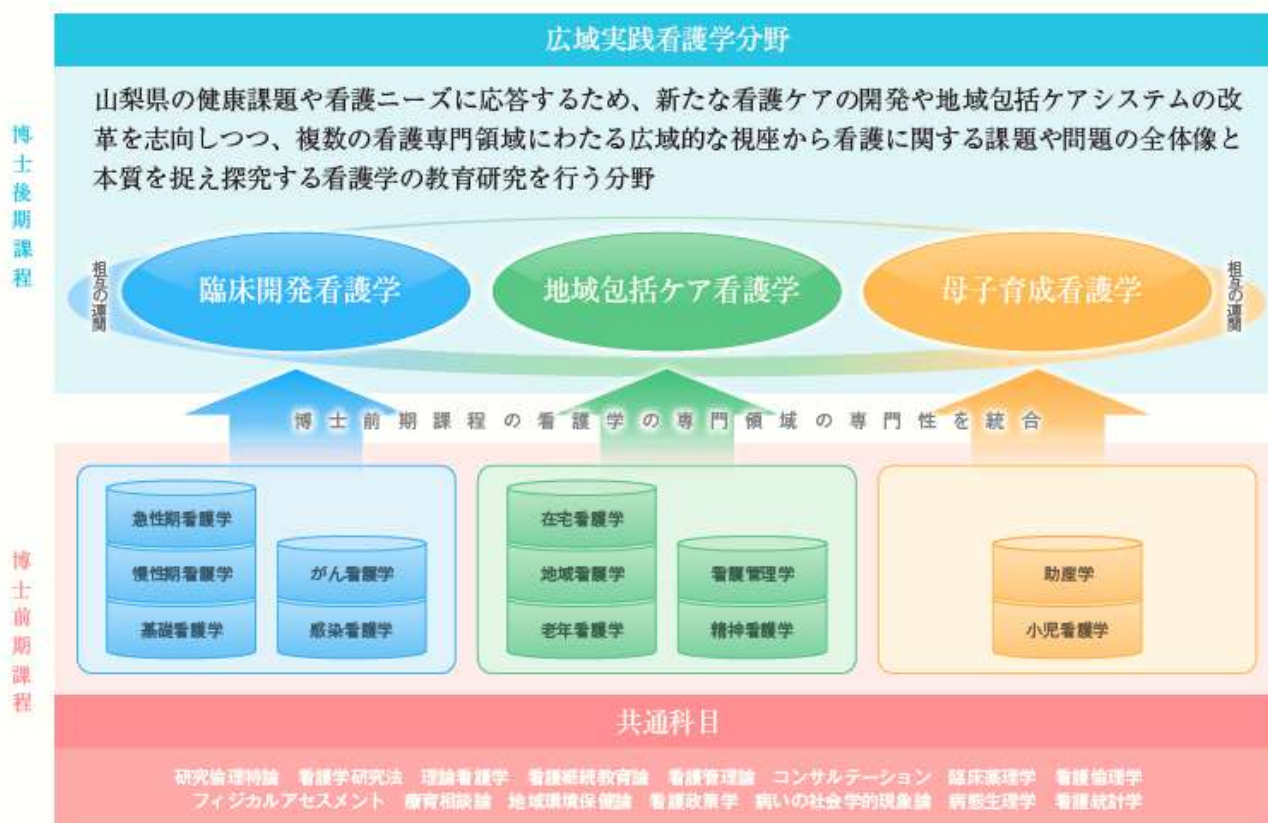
広域実践看護学分野

博士後期課程

山梨県の健康課題や看護ニーズに応答するため、新たな看護ケアの開発や地域包括ケアシステムの改革を志向しつつ、複数の看護専門領域にわたる広域的な視座から看護に関する課題や問題の全体像と本質を捉え探究する看護学の教育研究を行う分野

相互の連関

臨床開発看護学

地域包括ケア看護学

母子育成看護学

相互の連関

博士前期課程の看護学の専門領域の専門性を統合

博士前期課程

急性期看護学

慢性期看護学

基礎看護学

がん看護学

感染看護学

在宅看護学

地域看護学

老年看護学

看護管理学

精神看護学

助産学

小児看護学

共通科目

研究倫理特論　看護学研究法　理論看護学　看護継続教育論　看護管理論　コンサルテーション　臨床薬理学　看護倫理学
フィジカルアセスメント　療育相談論　地域環境保健論　看護政策学　病いの社会学的現象論　病態生理学　看護統計学